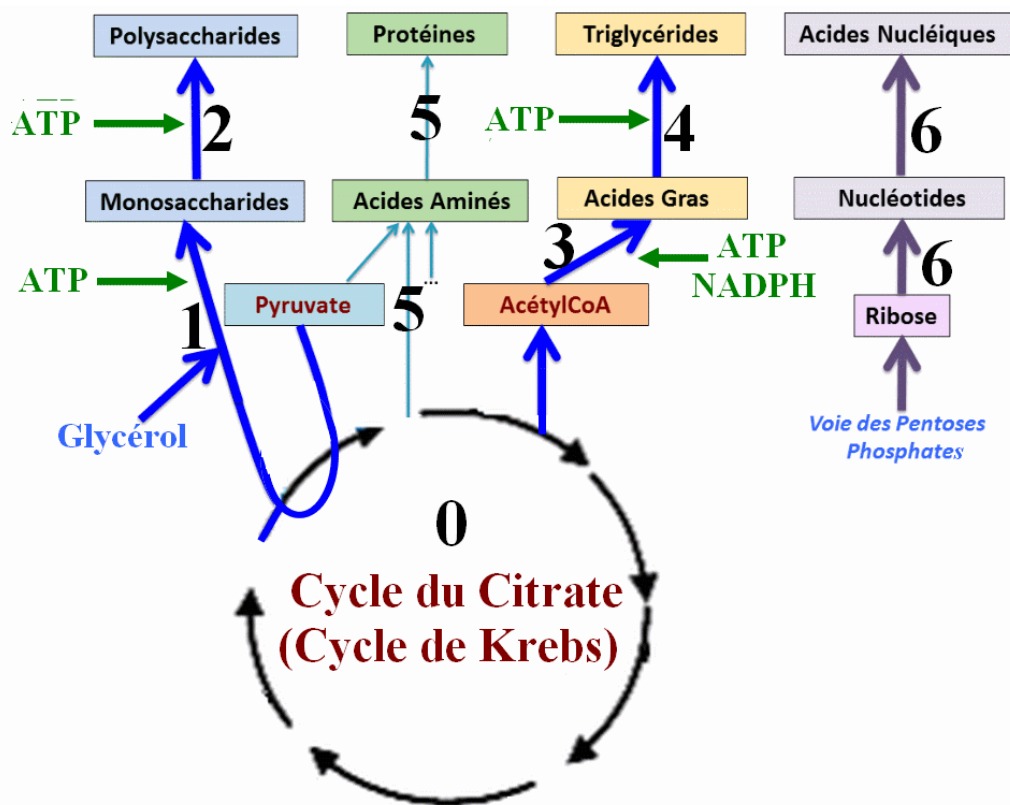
Polysaccharides

Protéines

Triglycérides

Acides Nucléiques

ATP

2

5

ATP

4

6

Monosaccharides

Acides Aminés

Acides Gras

Nucléotides

3

ATP

NADPH

ATP

6

1

Pyruvate

5

AcétylCoA

Ribose

Glycérol

Voie des Pentoses Phosphates

0

Cycle du Citrate
(Cycle de Krebs)